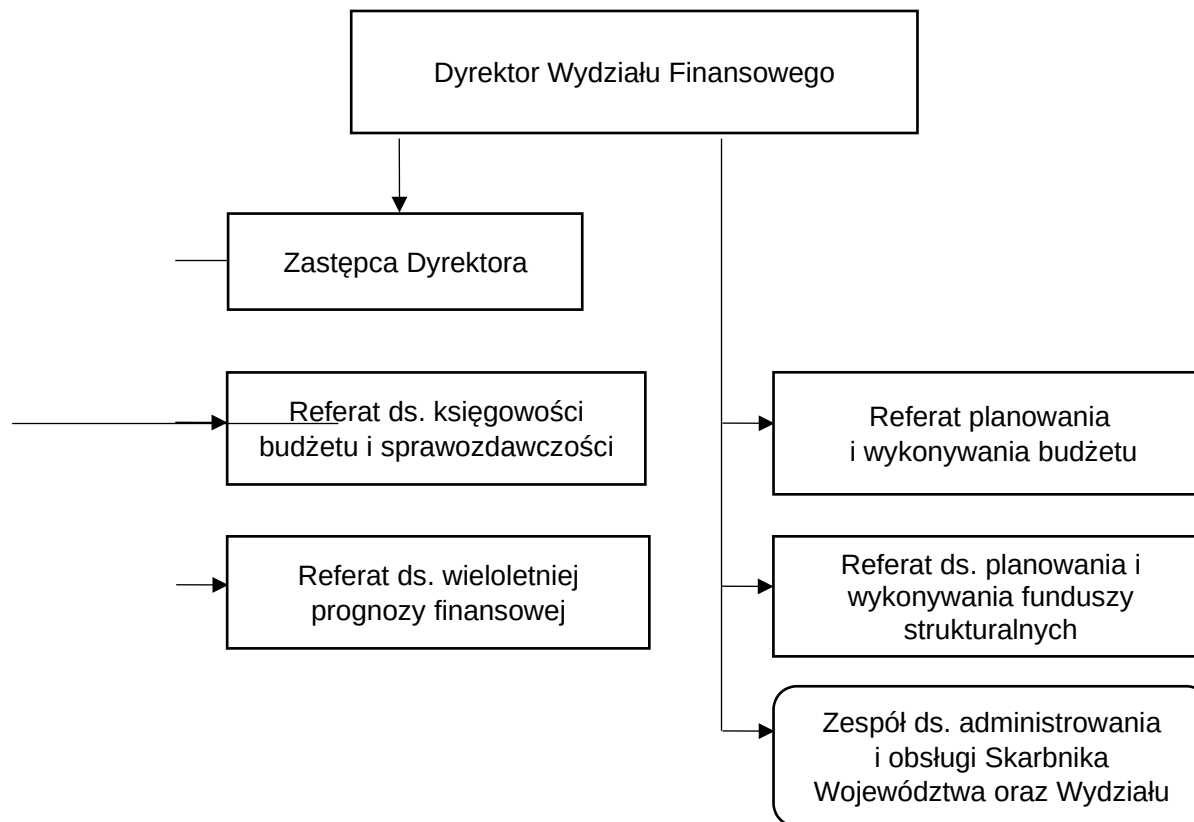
Dyrektor Wydziału Finansowego

Zastępca Dyrektora

Referat ds. księgowości budżetu i sprawozdawczości

Referat ds. wieloletniej prognozy finansowej

Referat planowania i wykonywania budżetu

Referat ds. planowania i wykonywania funduszy strukturalnych

Zespół ds. administrowania i obsługi Skarbnika Województwa oraz Wydziału